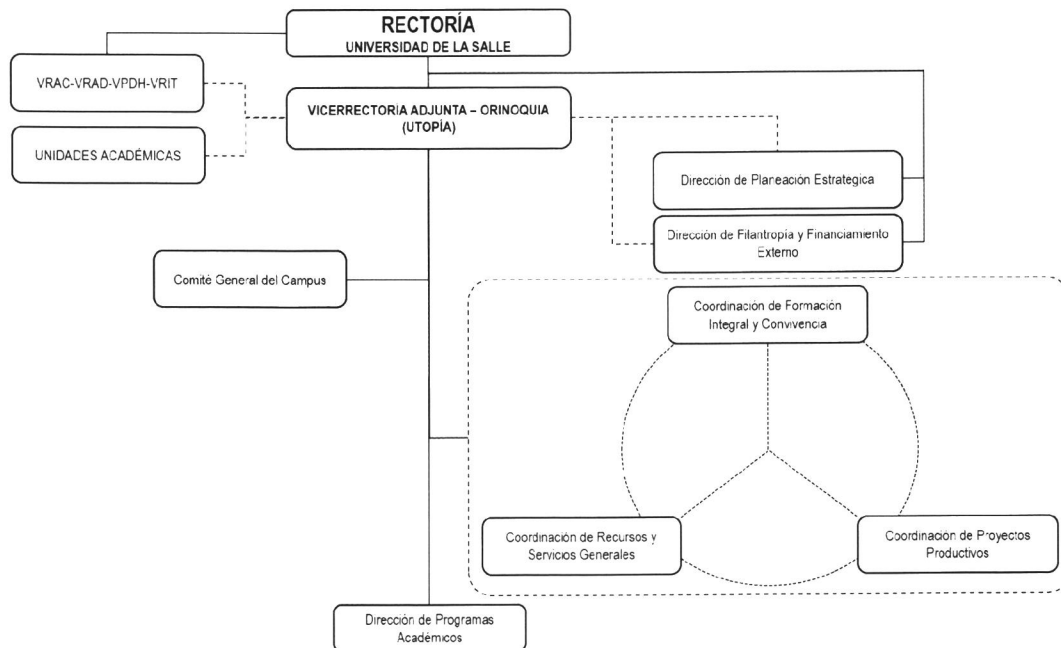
RECTORÍA
UNIVERSIDAD DE LA SALLE

VRAC-VRAD-VPDH-VRIT

UNIDADES ACADÉMICAS

VICERRECTORIA ADJUNTA – ORINOQUIA (UTOPÍA)

Dirección de Planeación Estrategica

Dirección de Filantropia y Financiamiento Externo

Comité General del Campus

Coordinación de Formación Integral y Convivencia

Coordinación de Recursos y Servicios Generales

Coordinación de Proyectos Productivos

Dirección de Programas Académicos